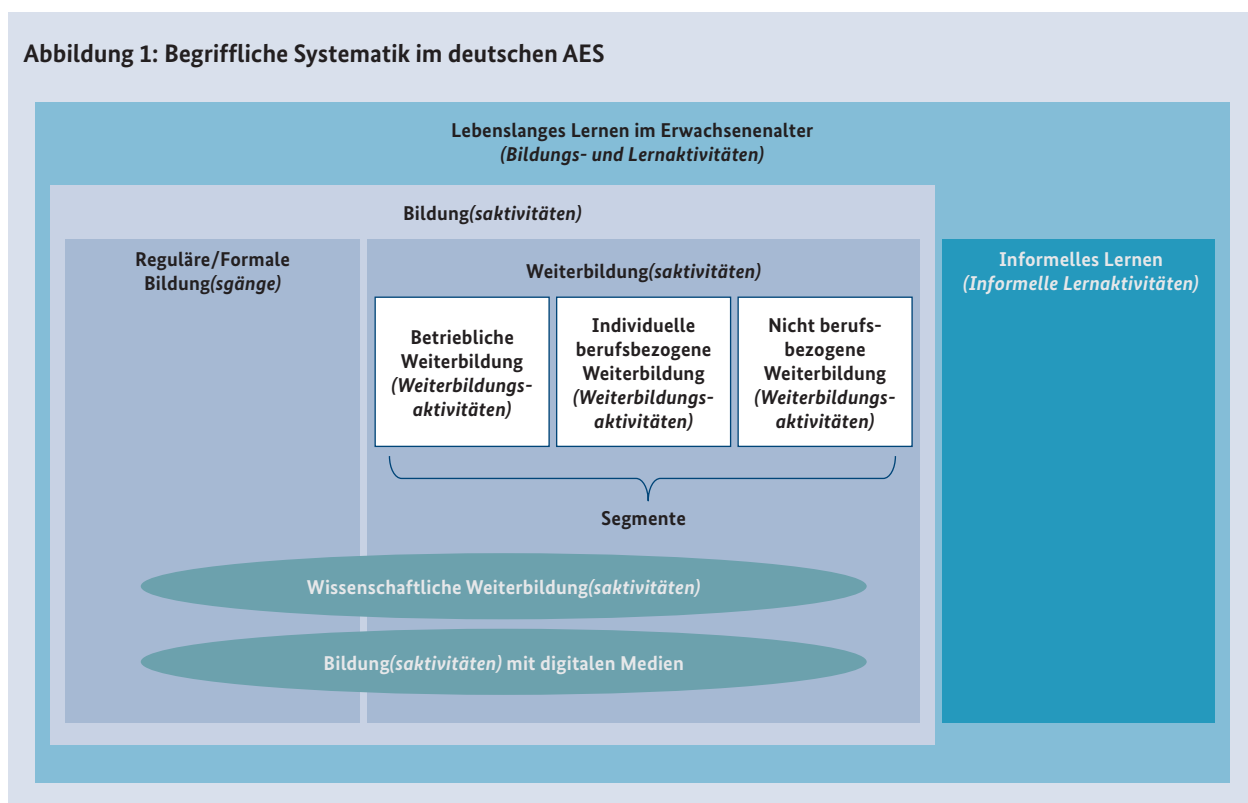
Abbildung 1: Begriffliche Systematik im deutschen AES

Lebenslanges Lernen im Erwachsenenalter
*(Bildungs- und Lernaktivitäten)*

Bildung*(saktivitäten)*

Reguläre/Formale Bildung*(sgänge)*

Weiterbildung*(saktivitäten)*

Betriebliche Weiterbildung *(Weiterbildungsaktivitäten)*

Individuelle berufsbezogene Weiterbildung *(Weiterbildungsaktivitäten)*

Nicht berufsbezogene Weiterbildung *(Weiterbildungsaktivitäten)*

Segmente

Wissenschaftliche Weiterbildung*(saktivitäten)*

Bildung*(saktivitäten)* mit digitalen Medien

Informelles Lernen
*(Informelle Lernaktivitäten)*